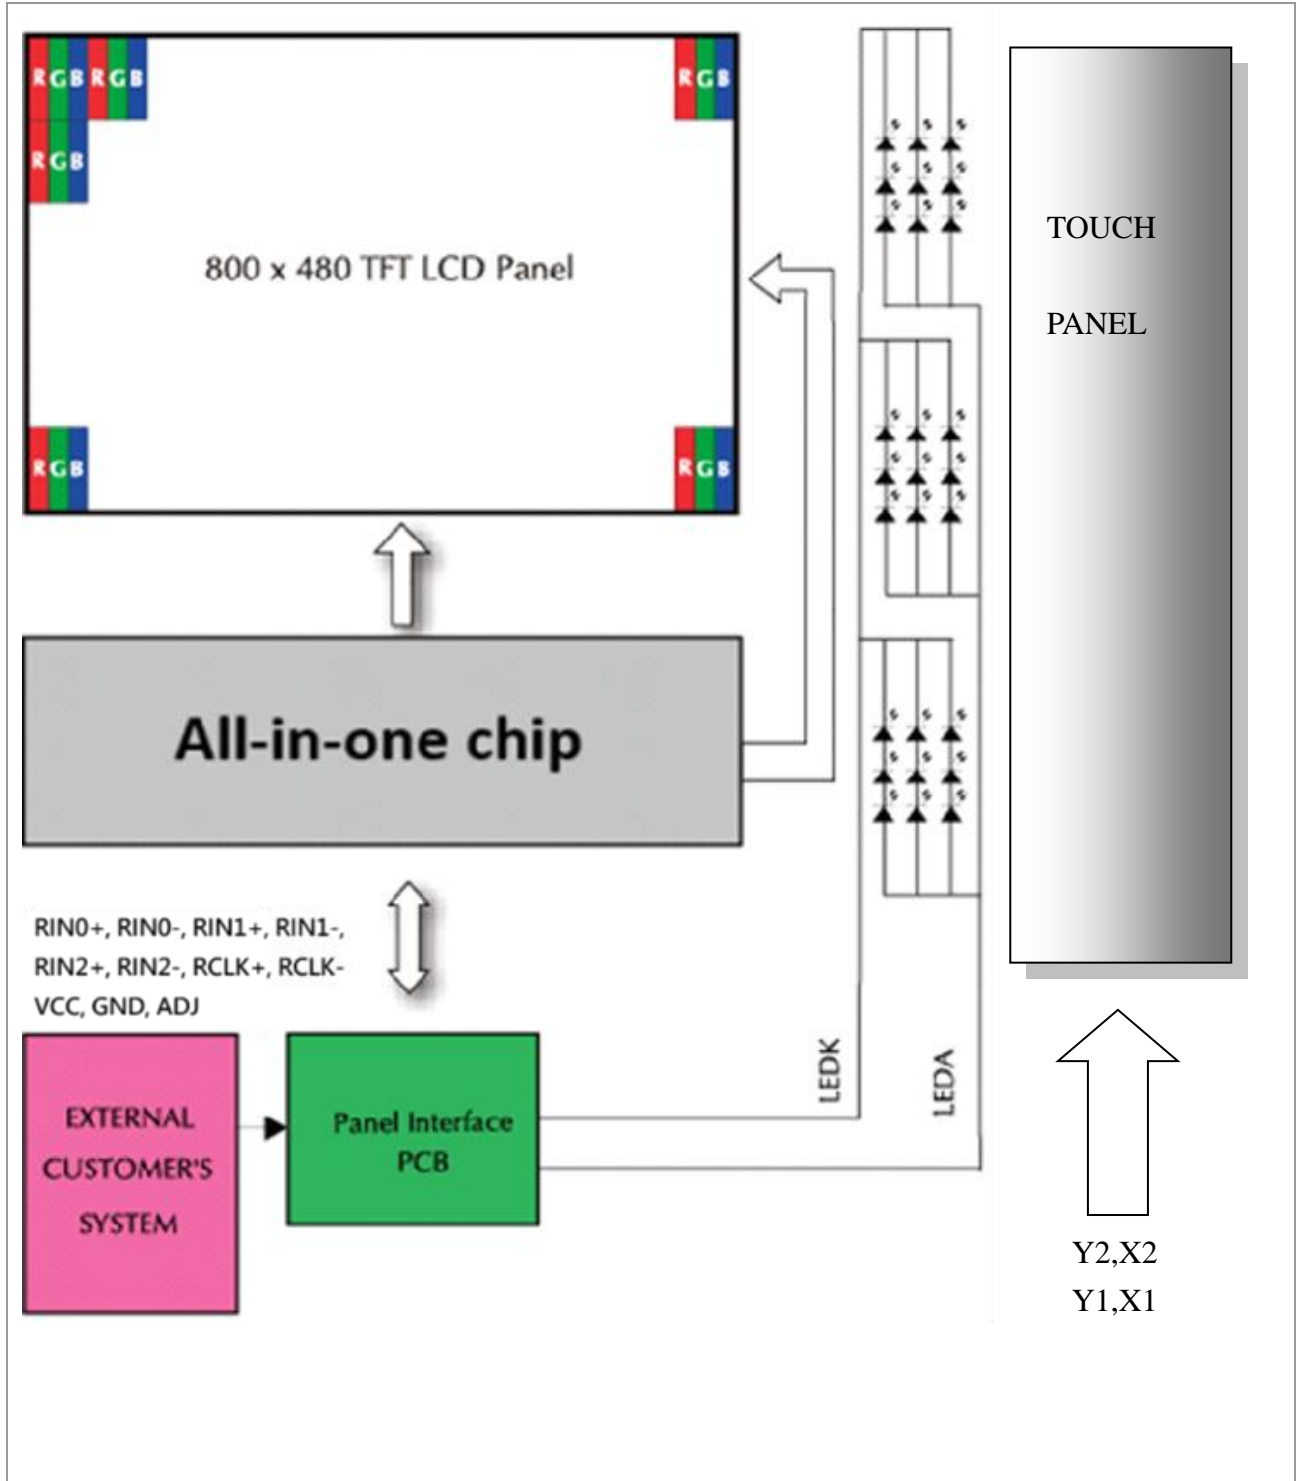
RGB RGB
RGB
RGB

800 x 480 TFT LCD Panel

RGB
RGB

TOUCH

PANEL

All-in-one chip

RIN0+, RIN0-, RIN1+, RIN1-,
RIN2+, RIN2-, RCLK+, RCLK-
VCC, GND, ADJ

EXTERNAL
CUSTOMER'S
SYSTEM

Panel Interface
PCB

LEDK

LEDA

Y2,X2
Y1,X1